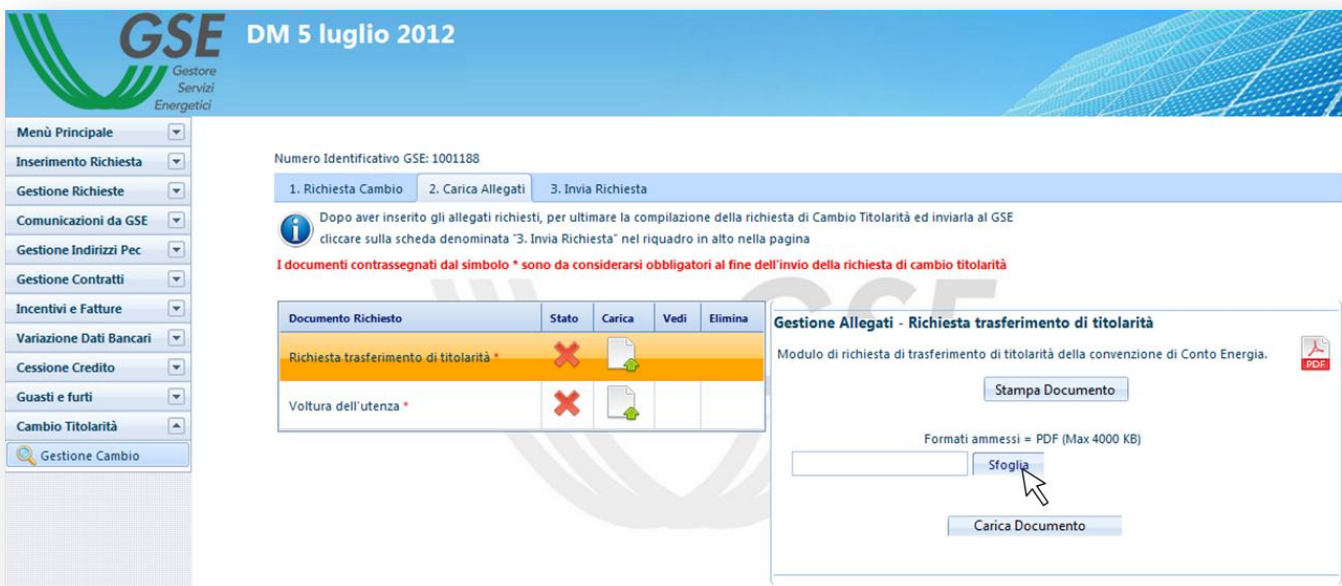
GSE
Gestore Servizi Energetici

DM 5 luglio 2012

Menù Principale
Inserimento Richiesta
Gestione Richieste
Comunicazioni da GSE
Gestione Indirizzi Pec
Gestione Contratti
Incentivi e Fatture
Variazione Dati Bancari
Cessione Credito
Guasti e furti
Cambio Titolarità
Gestione Cambio

Numero Identificativo GSE: 1001188

1. Richiesta Cambio | 2. Carica Allegati | 3. Invia Richiesta

Dopo aver inserito gli allegati richiesti, per ultimare la compilazione della richiesta di Cambio Titolarità ed inviarla al GSE cliccare sulla scheda denominata "3. Invia Richiesta" nel riquadro in alto nella pagina

I documenti contrassegnati dal simbolo * sono da considerarsi obbligatori al fine dell'invio della richiesta di cambio titolarità

| Documento Richiesto | Stato | Carica | Vedi | Elimina |
|---|---|---|---|---|
| Richiesta trasferimento di titolarità * | | | | |
| Voltura dell'utenza * | | | | |

Gestione Allegati - Richiesta trasferimento di titolarità

Modulo di richiesta di trasferimento di titolarità della convenzione di Conto Energia.

PDF

Stampa Documento

Formati ammessi = PDF (Max 4000 KB)

Sfoglia

Carica Documento